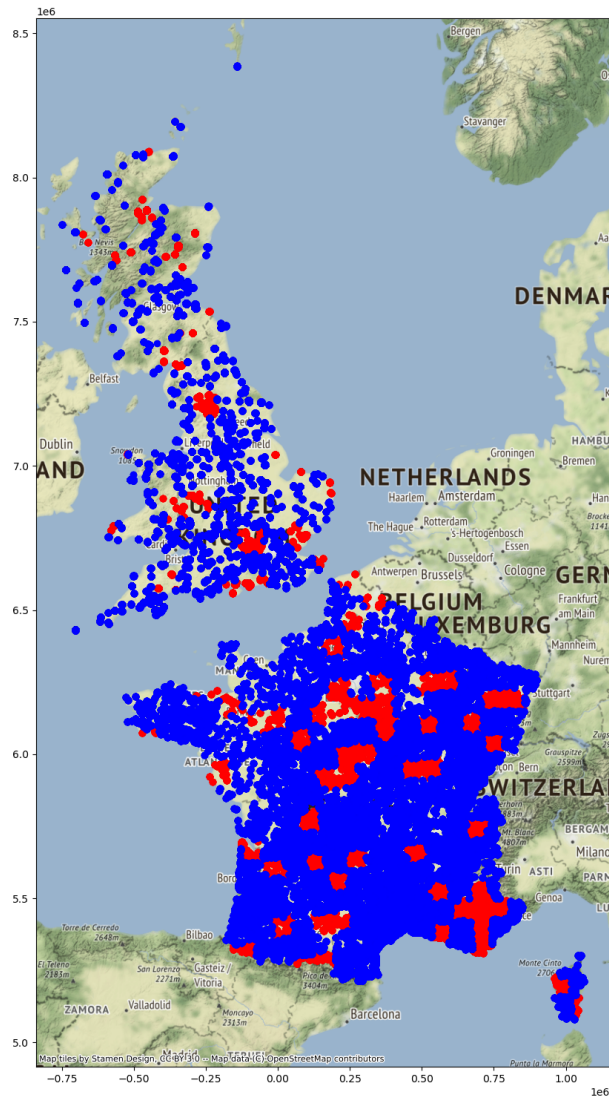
1e6
8.5
8.0
7.5
7.0
6.5
6.0
5.5
5.0
−0.75 −0.50 −0.25 0.00 0.25 0.50 0.75 1.00
1e6

Bergen
Stavanger
DENMAR
Ben Nevis 1343m
Glasgow
Belfast
Dublin
AND
Snowdon 1085m
Liverpool
Sheffield
Nottingham
UNITED
KINGDOM
Cardiff
Bristol
Groningen
Bremen
HAMBU
NETHERLANDS
Haarlem
Amsterdam
Han
The Hague
Rotterdam
's-Hertogenbosch
Brocken 1141
Dusseldorf
Essen
Antwerpen
Brussels
Cologne
GERM
BELGIUM
Frankfurt am Main
LUXEMBURG
Mannheim
Nure
Caen
Stuttgart
ATLA
Grauspitze 2599m
Bern
SWITZERLA
Mt. Blanc 4807m
BERGAM
Milano
Torino
ASTI
Genoa
Bordeaux
Torre de Cerredo 2648m
Bilbao
El Teleno 2183m
San Lorenzo 2271m
Gasteiz / Vitoria
Pico de 3404m
Monte Cinto 2706
ZAMORA
Valladolid
Moncayo 2315m
Barcelona
Madrid
Punta la Marmora
Map tiles by Stamen Design, CC BY 3.0 -- Map data (C) OpenStreetMap contributors